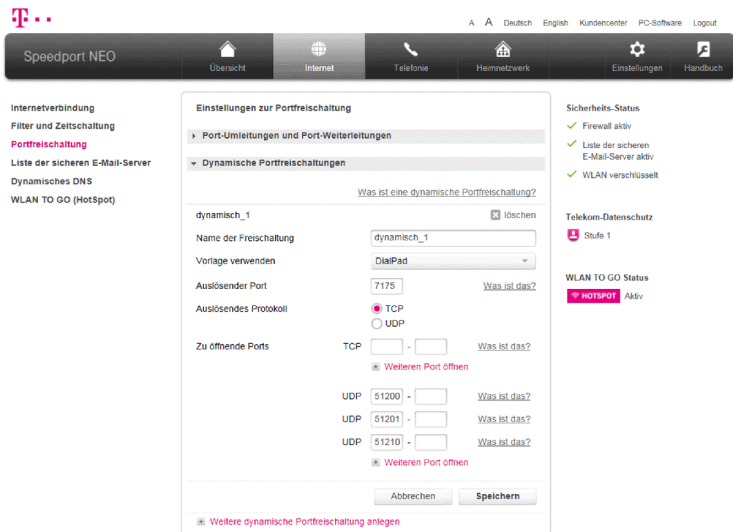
T · · ·

A A Deutsch English Kundencenter PC-Software Logout

Speedport NEO

Übersicht Internet Telefonie Heimnetzwerk Einstellungen Handbuch

Internetverbindung
Filter und Zeitschaltung
Portfreischaltung
Liste der sicheren E-Mail-Server
Dynamisches DNS
WLAN TO GO (HotSpot)

Einstellungen zur Portfreischaltung

Port-Umleitungen und Port-Weiterleitungen

Dynamische Portfreischaltungen

Was ist eine dynamische Portfreischaltung?

dynamisch_1 löschen

Name der Freischaltung dynamisch_1

Vorlage verwenden DialPad

Auslösender Port 7175 Was ist das?

Auslösendes Protokoll TCP UDP

Zu öffnende Ports TCP - Was ist das?

Weiteren Port öffnen

UDP 51200 - Was ist das?

UDP 51201 - Was ist das?

UDP 51210 - Was ist das?

Weiteren Port öffnen

Abbrechen Speichern

Weitere dynamische Portfreischaltung anlegen

Sicherheits-Status

Firewall aktiv

Liste der sicheren E-Mail-Server aktiv

WLAN verschlüsselt

Telekom-Datenschutz

Stufe 1

WLAN TO GO Status

HOTSPOT Aktiv